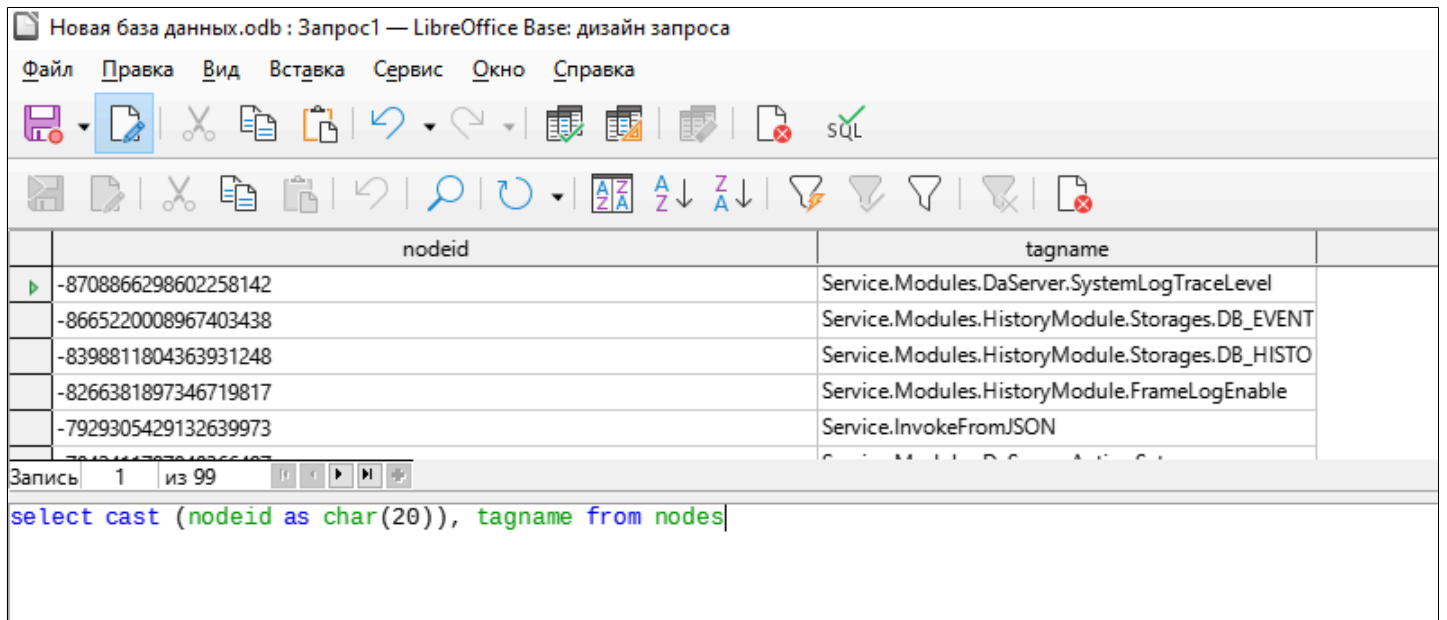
Новая база данных.odb : Запрос1 — LibreOffice Base: дизайн запроса

Файл Правка Вид Вставка Сервис Окно Справка

SQL

| nodeid | tagname |
|---|---|
| -8708866298602258142 | Service.Modules.DaServer.SystemLogTraceLevel |
| -8665220008967403438 | Service.Modules.HistoryModule.Storages.DB_EVENT |
| -8398811804363931248 | Service.Modules.HistoryModule.Storages.DB_HISTO |
| -8266381897346719817 | Service.Modules.HistoryModule.FrameLogEnable |
| -7929305429132639973 | Service.InvokeFromJSON |
| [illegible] | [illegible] |

Запись 1 из 99

select cast (nodeid as char(20)), tagname from nodes